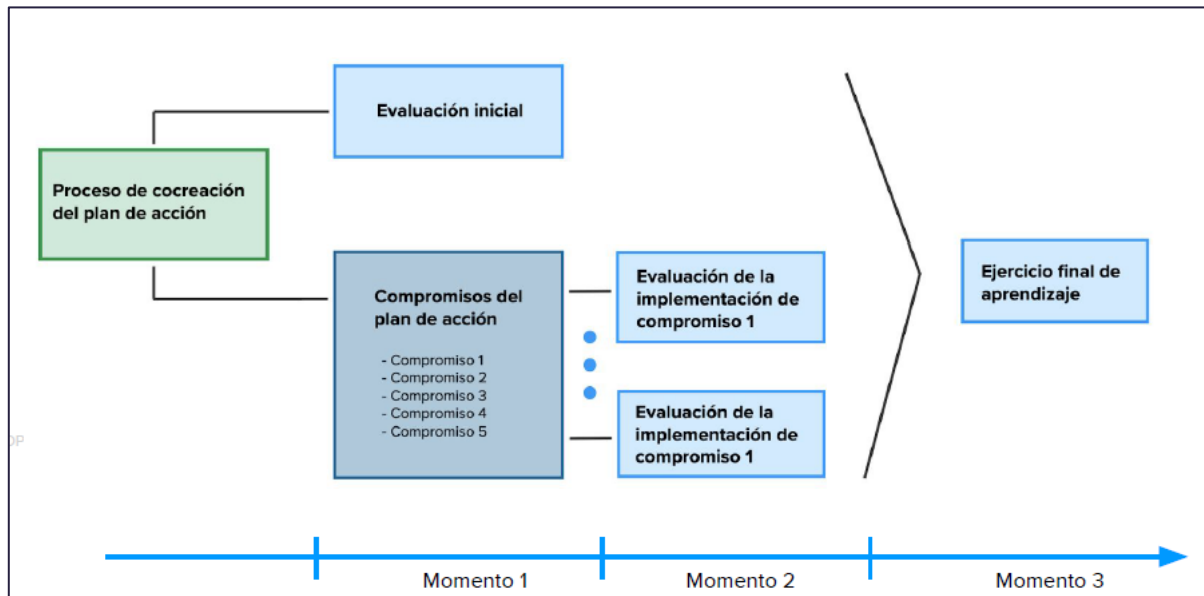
Evaluación inicial

Proceso de cocreación del plan de acción

Compromisos del plan de acción

- Compromiso 1
- Compromiso 2
- Compromiso 3
- Compromiso 4
- Compromiso 5

Evaluación de la implementación de compromiso 1

Evaluación de la implementación de compromiso 1

Ejercicio final de aprendizaje

Momento 1

Momento 2

Momento 3